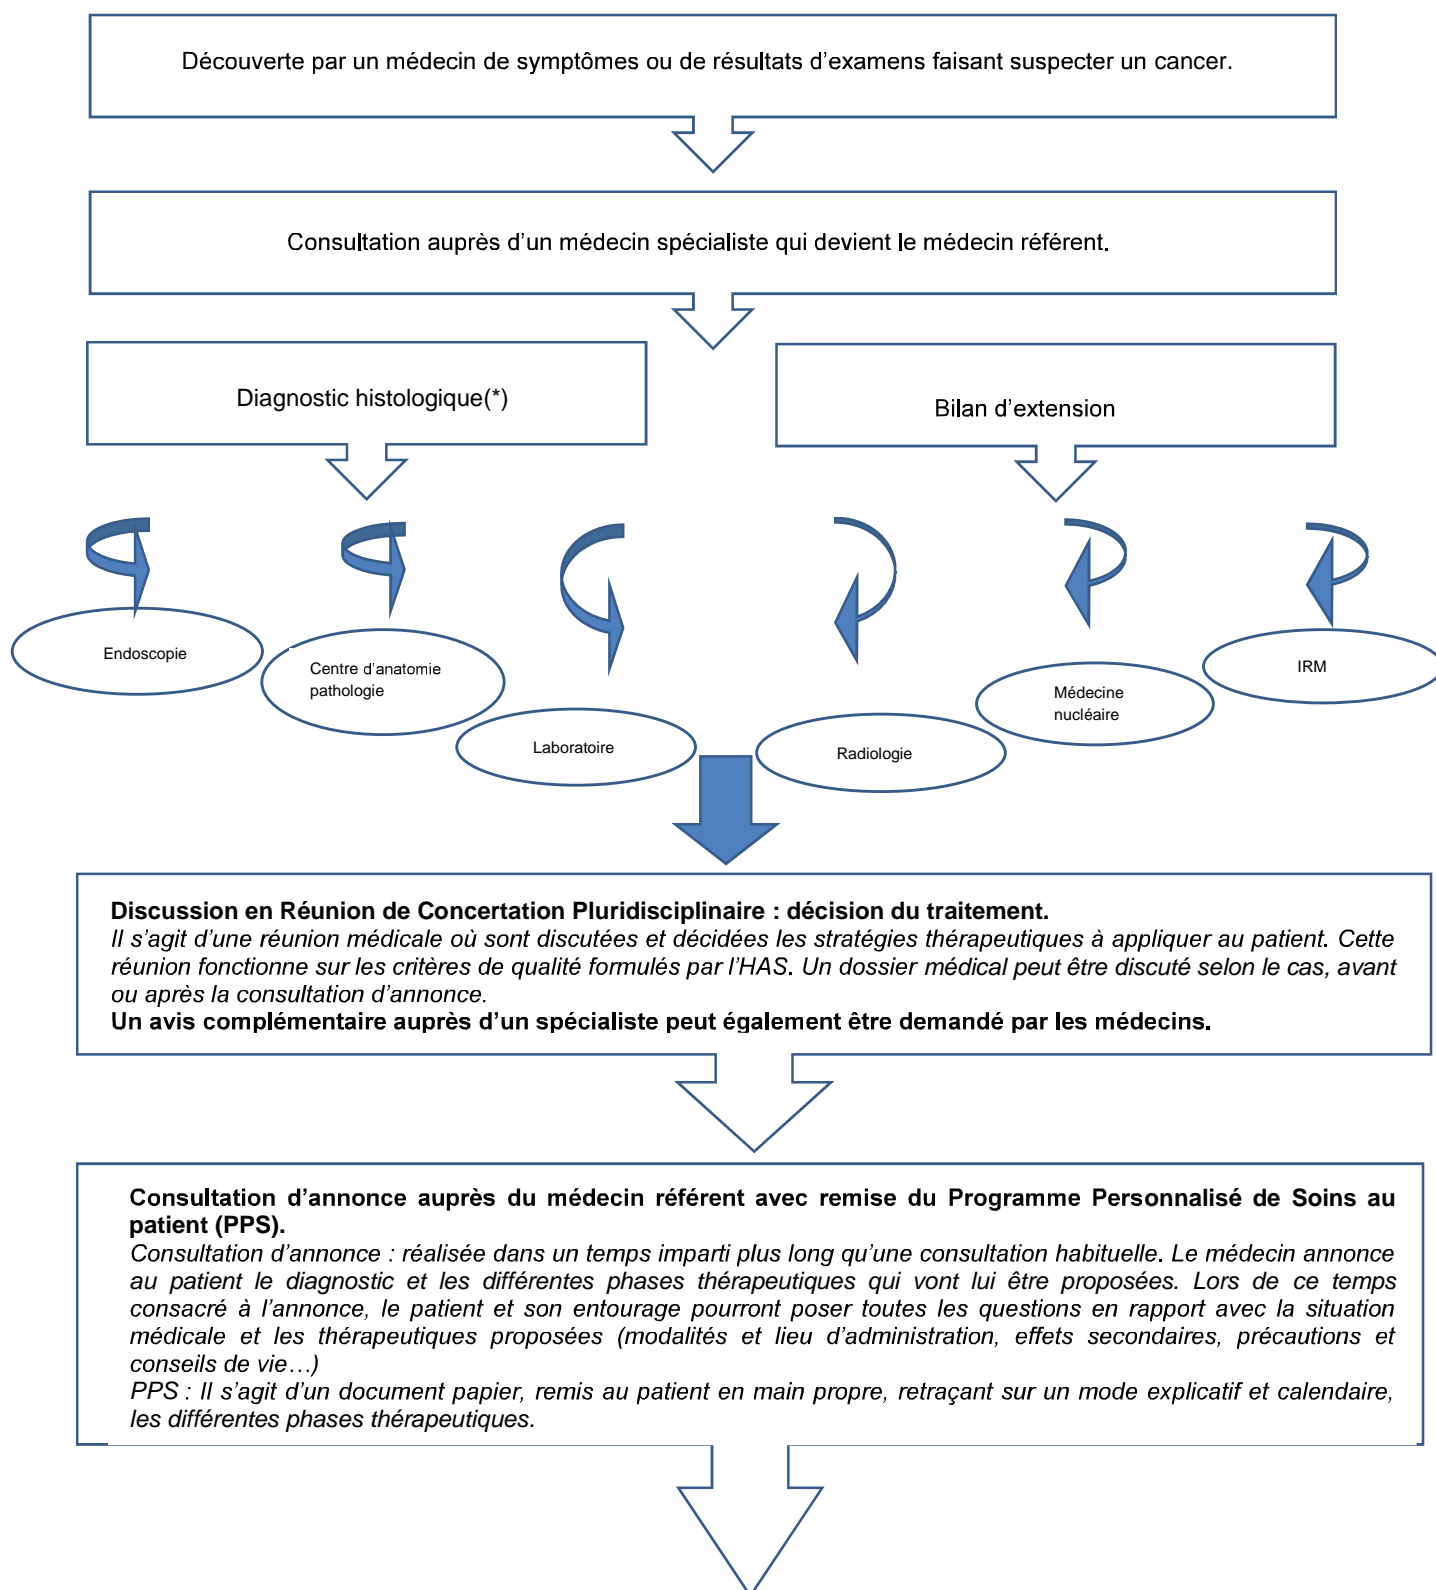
Découverte par un médecin de symptômes ou de résultats d'examens faisant suspecter un cancer.

Consultation auprès d'un médecin spécialiste qui devient le médecin référent.

Diagnostic histologique(*)

Bilan d'extension

Endoscopie

Centre d'anatomie pathologie

Laboratoire

Radiologie

Médecine nucléaire

IRM

Discussion en Réunion de Concertation Pluridisciplinaire : décision du traitement.
Il s'agit d'une réunion médicale où sont discutées et décidées les stratégies thérapeutiques à appliquer au patient. Cette réunion fonctionne sur les critères de qualité formulés par l'HAS. Un dossier médical peut être discuté selon le cas, avant ou après la consultation d'annonce.
Un avis complémentaire auprès d'un spécialiste peut également être demandé par les médecins.

Consultation d'annonce auprès du médecin référent avec remise du Programme Personnalisé de Soins au patient (PPS).
Consultation d'annonce : réalisée dans un temps imparti plus long qu'une consultation habituelle. Le médecin annonce au patient le diagnostic et les différentes phases thérapeutiques qui vont lui être proposées. Lors de ce temps consacré à l'annonce, le patient et son entourage pourront poser toutes les questions en rapport avec la situation médicale et les thérapeutiques proposées (modalités et lieu d'administration, effets secondaires, précautions et conseils de vie…)
PPS : Il s'agit d'un document papier, remis au patient en main propre, retraçant sur un mode explicatif et calendaire, les différentes phases thérapeutiques.